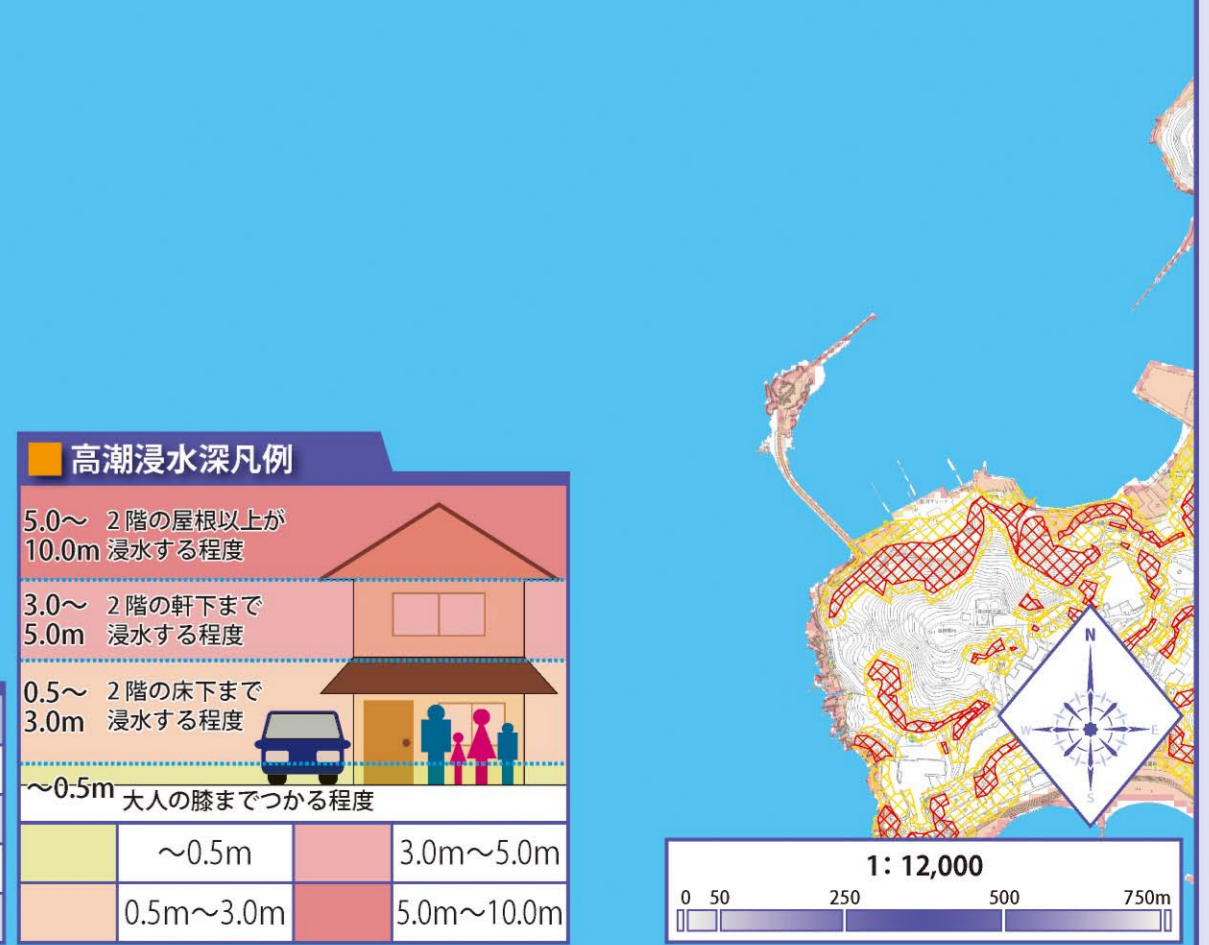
高潮浸水深凡例

5.0〜 10.0m 2階の屋根以上が浸水する程度

3.0〜 5.0m 2階の軒下まで浸水する程度

0.5〜 3.0m 2階の床下まで浸水する程度

〜0.5m 大人の膝までつかる程度

| | 〜0.5m | | 3.0m〜5.0m |
|---|---|---|---|
| | 0.5m〜3.0m | | 5.0m〜10.0m |

N
W
E
S

1：12,000
0 50 250 500 750m